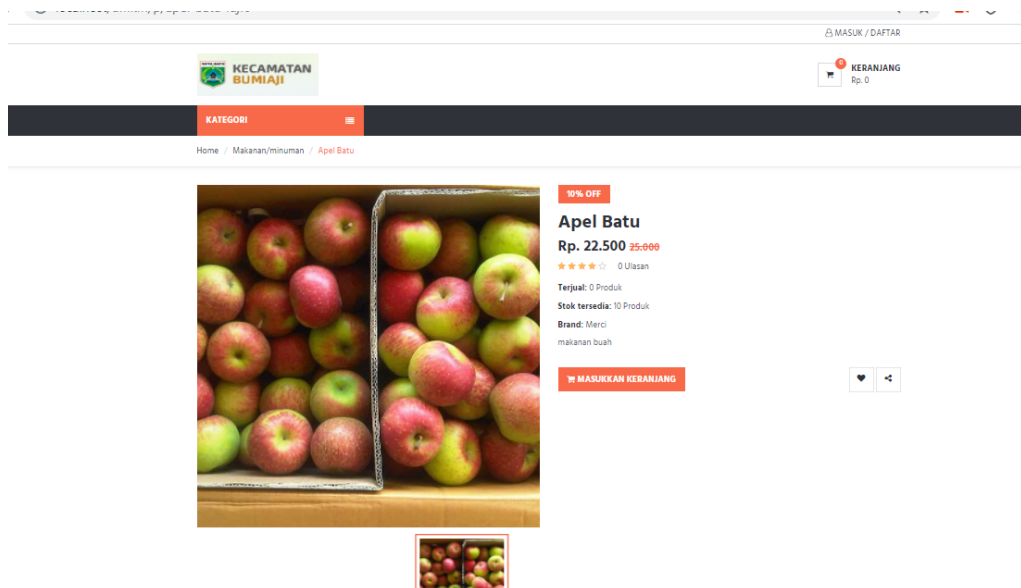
MASUK / DAFTAR

KECAMATAN BUMIAJI

0 KERANJANG Rp. 0

KATEGORI

Home / Makanan/minuman / Apel Batu

10% OFF

Apel Batu

Rp. 22.500 25.000

0 Ulasan

Terjual: 0 Produk

Stok tersedia: 10 Produk

Brand: Merci

makanan buah

MASUKKAN KERANJANG